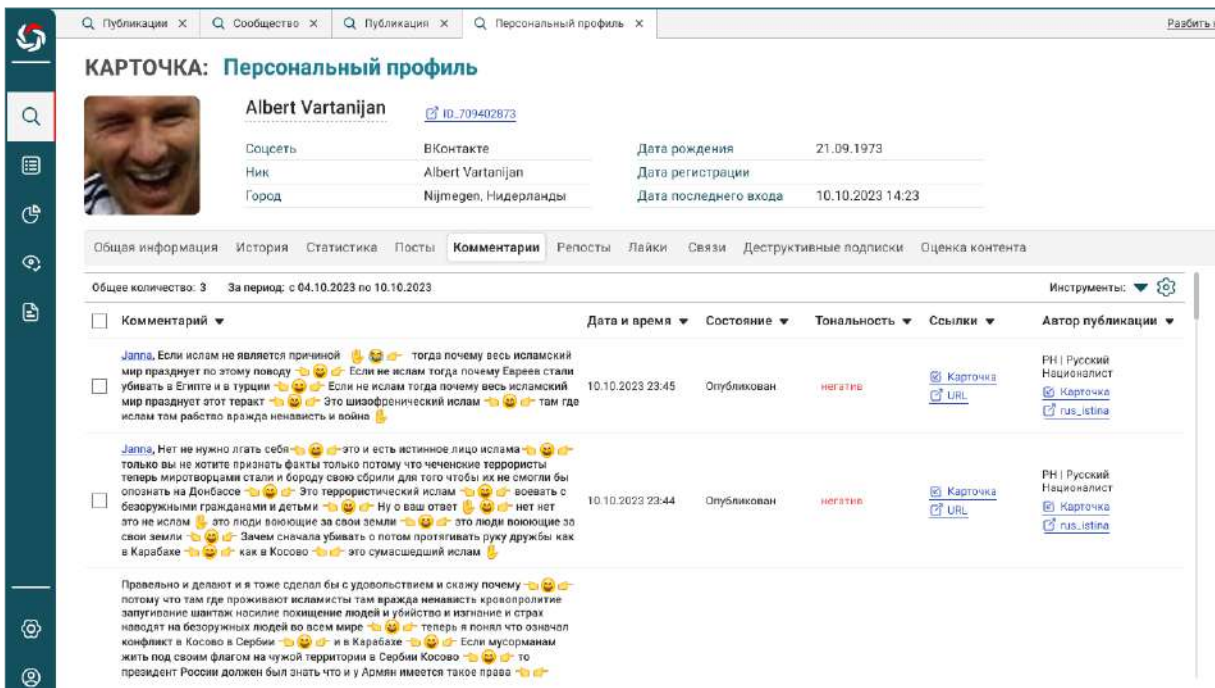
Публикации × Сообщество × Публикация × Персональный профиль × Разбить

КАРТОЧКА: Персональный профиль

Albert Vartanijan ID_709402873

| Соцсеть | ВКонтакте | Дата рождения | 21.09.1973 |
|---|---|---|---|
| Ник | Albert Vartanijan | Дата регистрации | |
| Город | Nijmegen, Нидерланды | Дата последнего входа | 10.10.2023 14:23 |

Общая информация История Статистика Посты Комментарии Репосты Лайки Связи Деструктивные подписки Оценка контента

Общее количество: 3 За период: с 04.10.2023 по 10.10.2023 Инструменты:

| Комментарий | Дата и время | Состояние | Тональность | Ссылки | Автор публикации |
|---|---|---|---|---|---|
| Janna, Если ислам не является причиной тогда почему весь исламский мир празднует по этому поводу Если не ислам тогда почему Евреев стали убивать в Египте и в турции Если не ислам тогда почему весь исламский мир празднует этот теракт Это шизофренический ислам там где ислам там рабство вражда ненависть и война | 10.10.2023 23:45 | Опубликован | негатив | Карточка URL | РН \| Русский Националист Карточка rus_istina |
| Janna, Нет не нужно лгать себя это и есть истинное лицо ислама только вы не хотите признать факты только потому что чеченские террористы теперь миротворцами стали и бороду свою сбрили для того чтобы их не смогли бы опознать на Донбассе Это террористический ислам воевать с безоружными гражданами и детьми Ну о ваш ответ нет нет это не ислам это люди воюющие за свои земли это люди воюющие за свои земли Зачем сначала убивать о потом протягивать руку дружбы как в Карабахе как в Косово это сумасшедший ислам | 10.10.2023 23:44 | Опубликован | негатив | Карточка URL | РН \| Русский Националист Карточка rus_istina |
| Правельно и делают и я тоже сделал бы с удовольствием и скажу почему потому что там где проживают исламисты там вражда ненависть кровопролитие запугивание шантаж насилие похищение людей и убийство и изгнание и страх наводят на безоружных людей во всем мире теперь я понял что означал конфликт в Косово в Сербии и в Карабахе Если мусорманам жить под своим флагом на чужой территории в Сербии Косово то президент России должен был знать что и у Армян имеется такое права | | | | | |